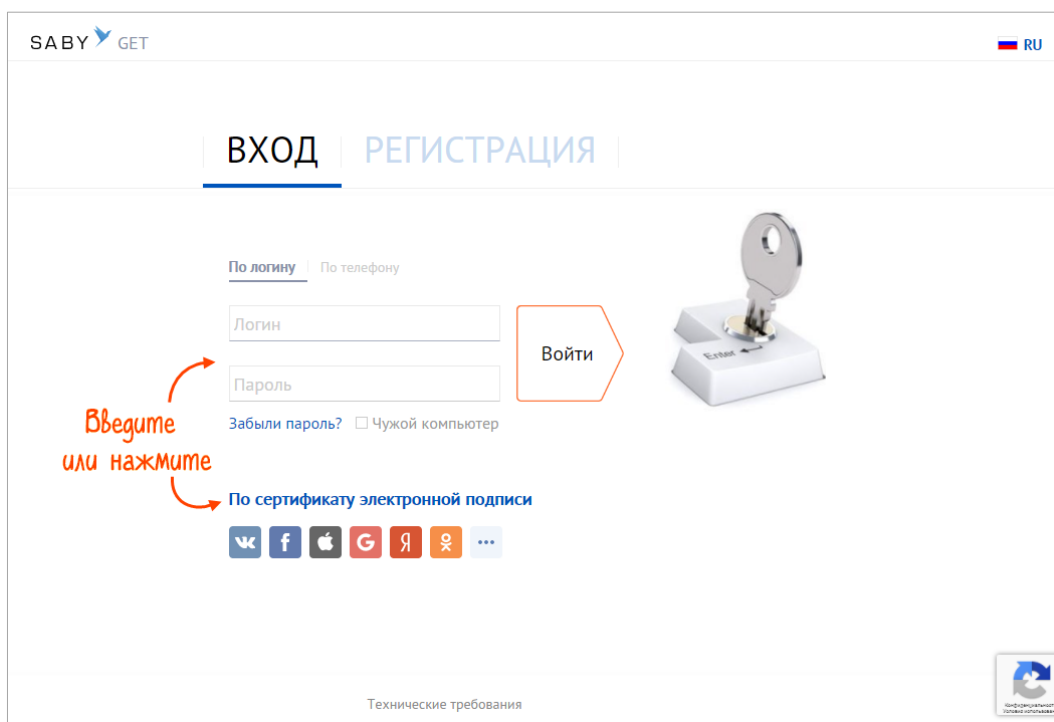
SABY GET

RU

ВХОД РЕГИСТРАЦИЯ

По логину По телефону

Логин

Пароль

Войти

Enter

Забыли пароль? Чужой компьютер

Введите или нажмите

По сертификату электронной подписи

Я

Конфиденциальность Условия использования

Технические требования